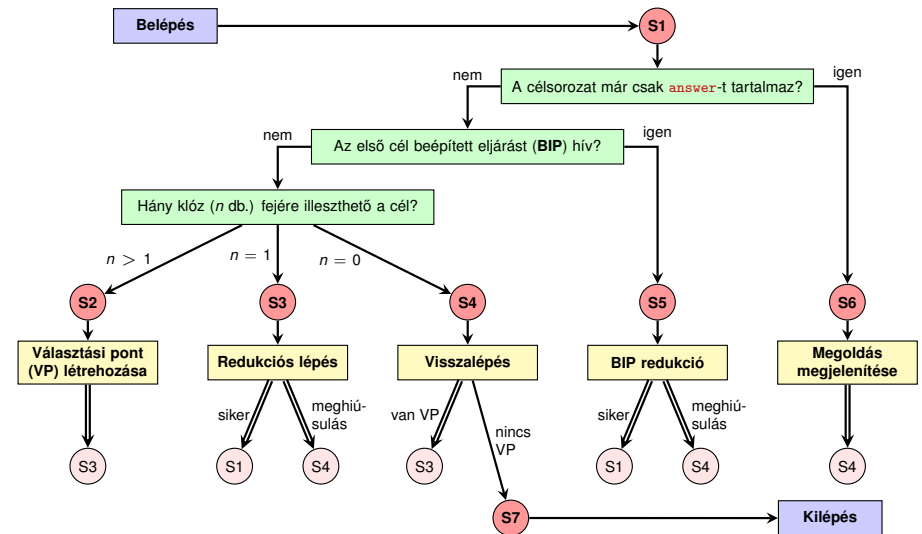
Belépés

S1

nem

A célsorozat már csak answer-t tartalmaz?

igen

nem

Az első cél beépített eljárást (BIP) hív?

igen

Hány klóz ($n$ db.) fejére illeszthető a cél?

$n > 1$

$n = 1$

$n = 0$

S2

S3

S4

S5

S6

Választási pont (VP) létrehozása

Redukciós lépés

Visszalépés

BIP redukció

Megoldás megjelenítése

siker

meghiúsulás

van VP

nincs VP

siker

meghiúsulás

S3

S1

S4

S3

S1

S4

S4

S7

Kilépés